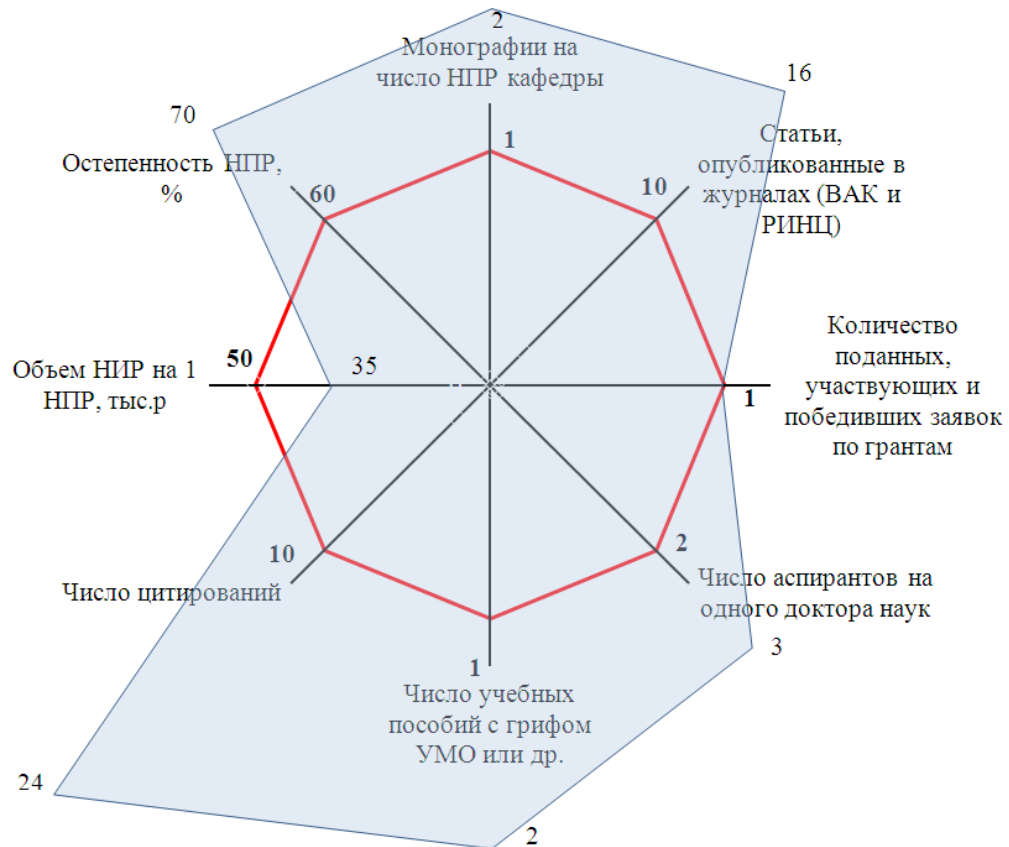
2
Монографии на число НПР кафедры
1

16
Статьи, опубликованные в журналах (ВАК и РИНЦ)
10

70
Остепенность НПР, %
60

Количество поданных, участвующих и победивших заявок по грантам
1

Объем НИР на 1 НПР, тыс.р
50
35

2
Число аспирантов на одного доктора наук
3

10
Число цитирований

1
Число учебных пособий с грифом УМО или др.

24
2